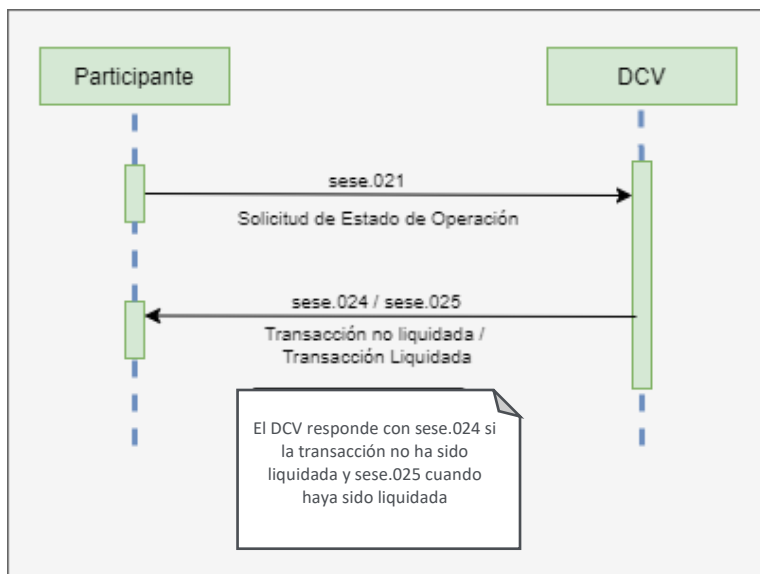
Participante

DCV

sese.021

Solicitud de Estado de Operación

sese.024 / sese.025

Transacción no liquidada / Transacción Liquidada

El DCV responde con sese.024 si la transacción no ha sido liquidada y sese.025 cuando haya sido liquidada